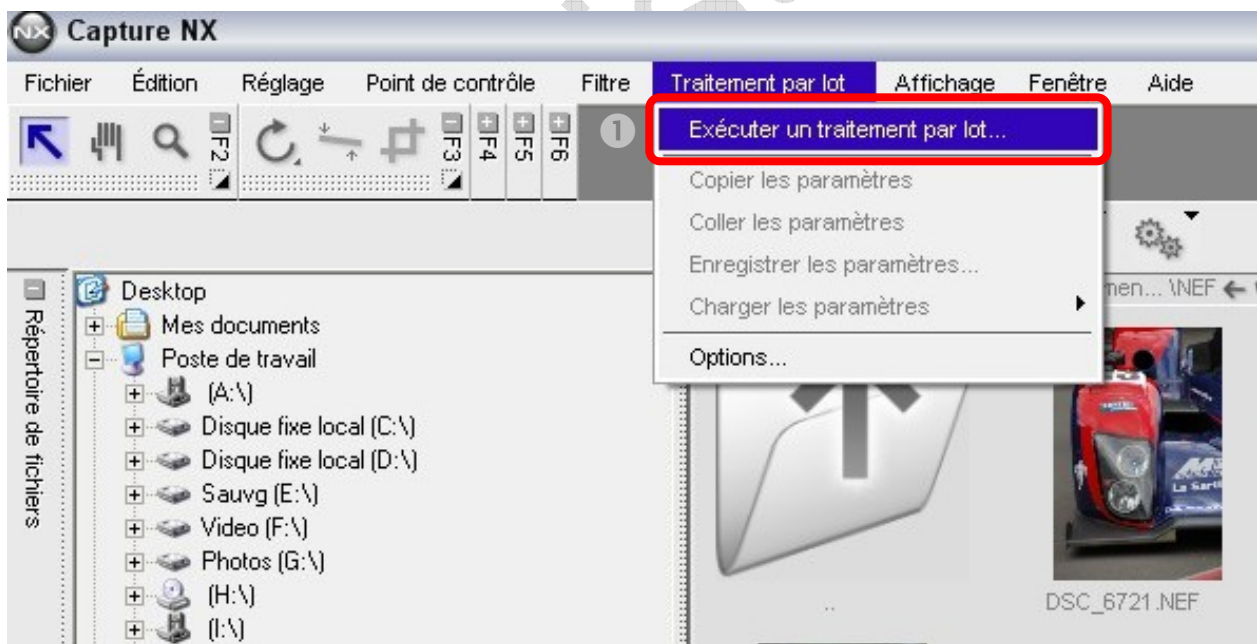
Capture NX

Fichier Édition Réglage Point de contrôle Filtre Traitement par lot Affichage Fenêtre Aide

F2 F3 F4 F5 F6

1

Exécuter un traitement par lot...
Copier les paramètres
Coller les paramètres
Enregistrer les paramètres...
Charger les paramètres
Options...

Répertoire de fichiers

Desktop
Mes documents
Poste de travail
(A:\)
Disque fixe local (C:\)
Disque fixe local (D:\)
Sauvg (E:\)
Video (F:\)
Photos (G:\)
(H:\)
(I:\)

men... \NEF

..

DSC_6721.NEF